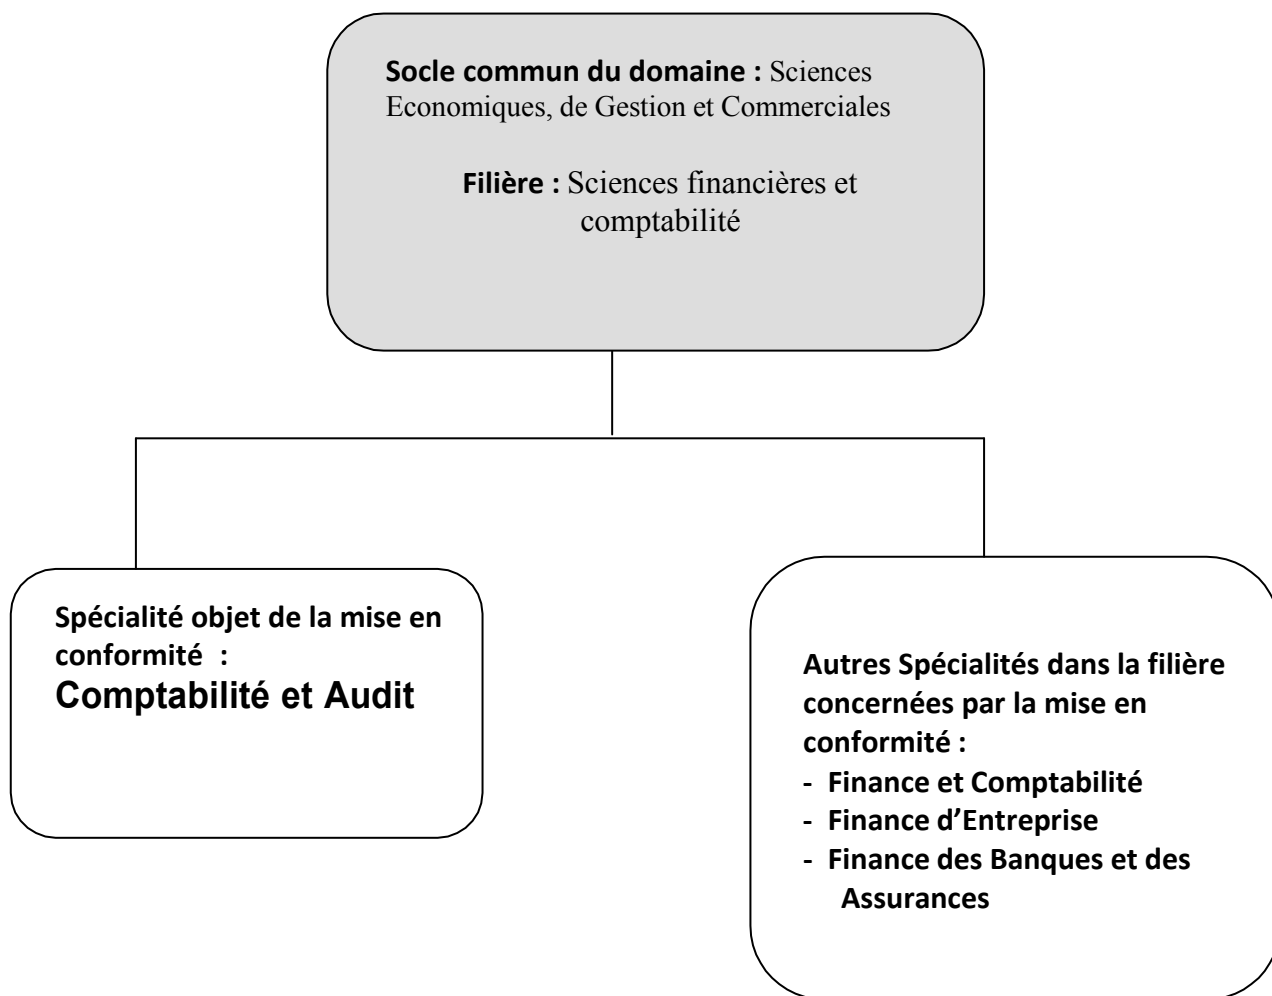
**Socle commun du domaine :** Sciences Economiques, de Gestion et Commerciales

**Filière :** Sciences financières et comptabilité

**Spécialité objet de la mise en conformité :**
**Comptabilité et Audit**

**Autres Spécialités dans la filière concernées par la mise en conformité :**
- **Finance et Comptabilité**
- **Finance d'Entreprise**
- **Finance des Banques et des Assurances**